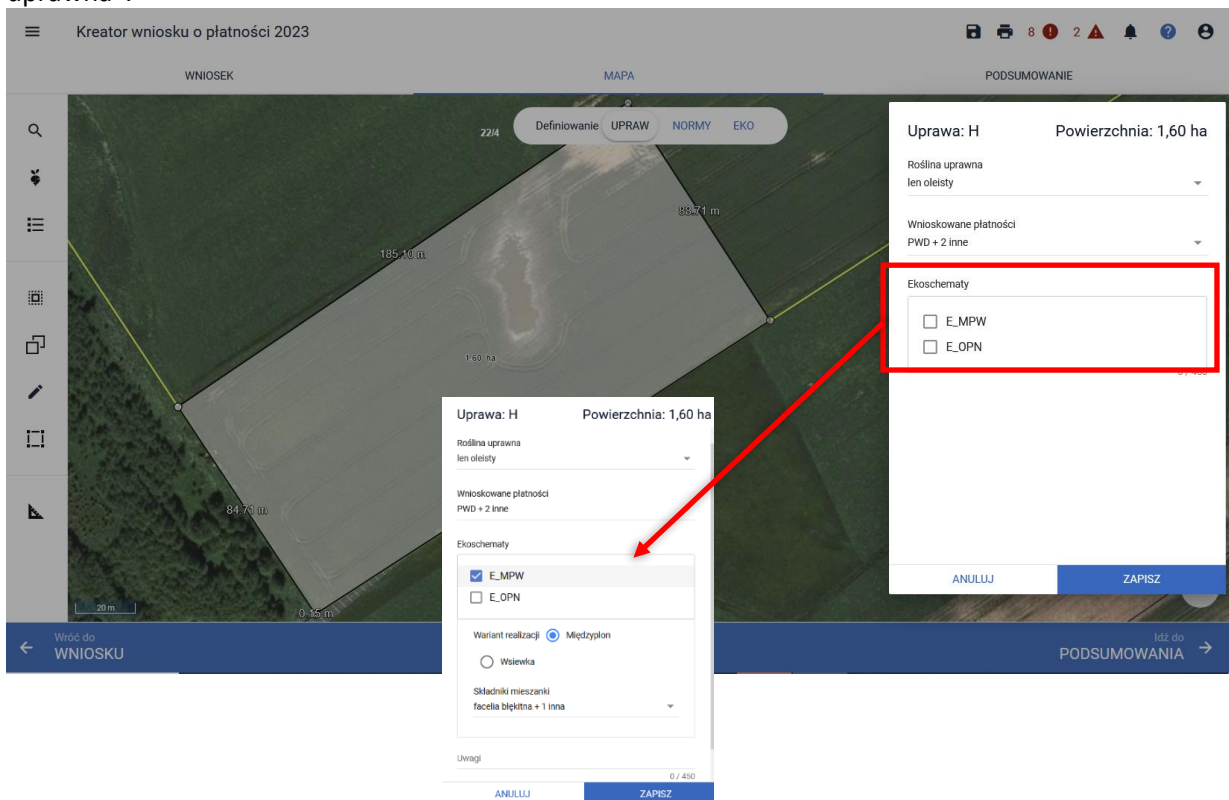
uprawną".

Kreator wniosku o płatności 2023

8 2

WNIOSEK MAPA PODSUMOWANIE

Definiowanie UPRAW NORMY EKO

22/4

88.71 m

185.10 m

1.60 ha

84.73 m

20 m

0.15 m

Uprawa: H Powierzchnia: 1,60 ha

Roślina uprawna
len oleisty

Wnioskowane płatności
PWD + 2 inne

Ekoschematy

E_MPW

E_OPN

0 / 450

ANULUJ ZAPISZ

Uprawa: H Powierzchnia: 1,60 ha

Roślina uprawna
len oleisty

Wnioskowane płatności
PWD + 2 inne

Ekoschematy

E_MPW

E_OPN

Wariant realizacji Międzyplon

Wsiewka

Składniki mieszanki
facelia błękitna + 1 inna

Uwagi

0 / 450

ANULUJ ZAPISZ

Wróć do
WNIOSKU

Idź do
PODSUMOWANIA